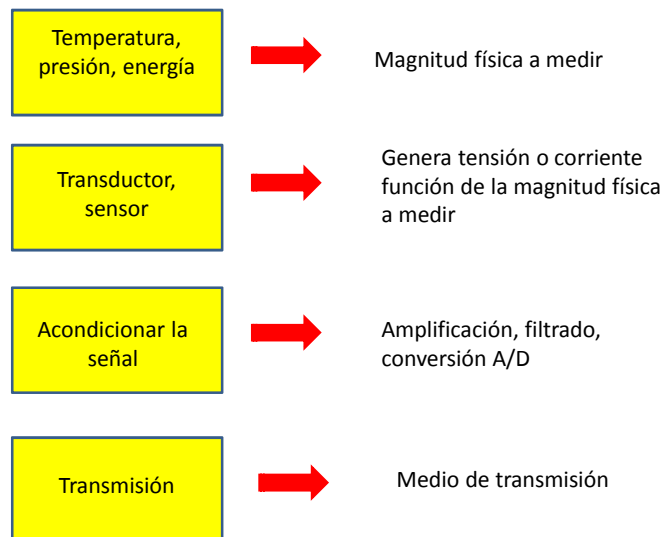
Temperatura, presión, energía

Magnitud física a medir

Transductor, sensor

Genera tensión o corriente función de la magnitud física a medir

Acondicionar la señal

Amplificación, filtrado, conversión A/D

Transmisión

Medio de transmisión